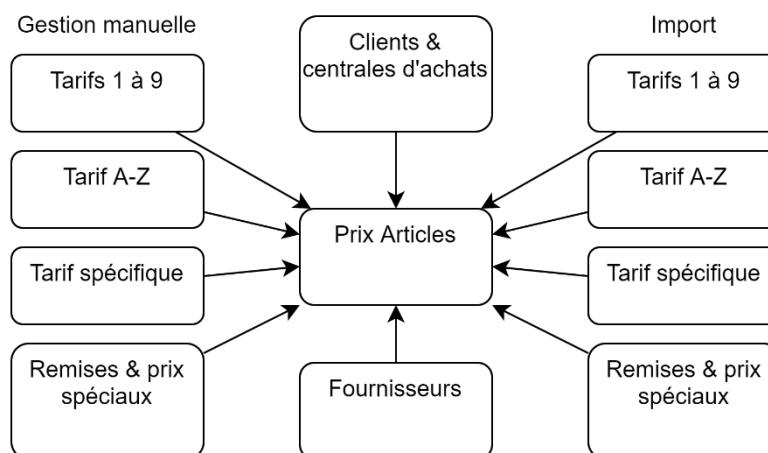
Gestion manuelle

Tarifs 1 à 9

Tarif A-Z

Tarif spécifique

Remises & prix spéciaux

Clients & centrales d'achats

Prix Articles

Fournisseurs

Import

Tarifs 1 à 9

Tarif A-Z

Tarif spécifique

Remises & prix spéciaux